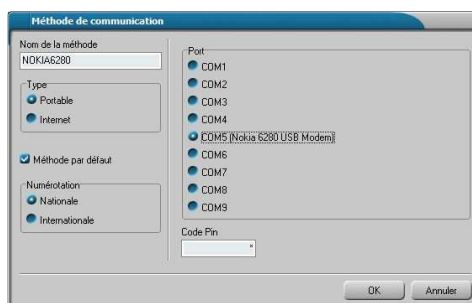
Méthode de communication

Nom de la méthode
NOKIA6280

Type
Portable
Internet

Méthode par défaut

Numérotation
Nationale
Internationale

Port
COM1
COM2
COM3
COM4
COM5 (Nokia 6280 USB Modem)
COM6
COM7
COM8
COM9

Code Pin
*

OK
Annuler